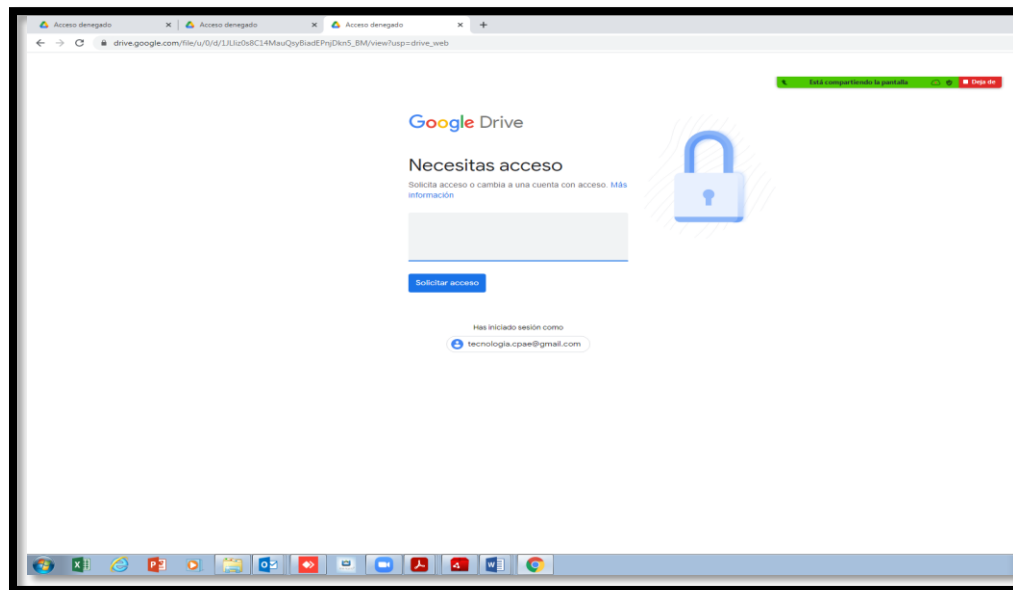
Acceso denegado × Acceso denegado × Acceso denegado × +

drive.google.com/file/u/0/d/1JUiz0s8C14MauQsyBiadEPnjDkn5_BM/view?usp=drive_web

Está compartiendo la pantalla Deja de

Google Drive

Necesitas acceso

Solicita acceso o cambia a una cuenta con acceso. Más información

Solicitar acceso

Has iniciado sesión como

tecnologia.cpae@gmail.com